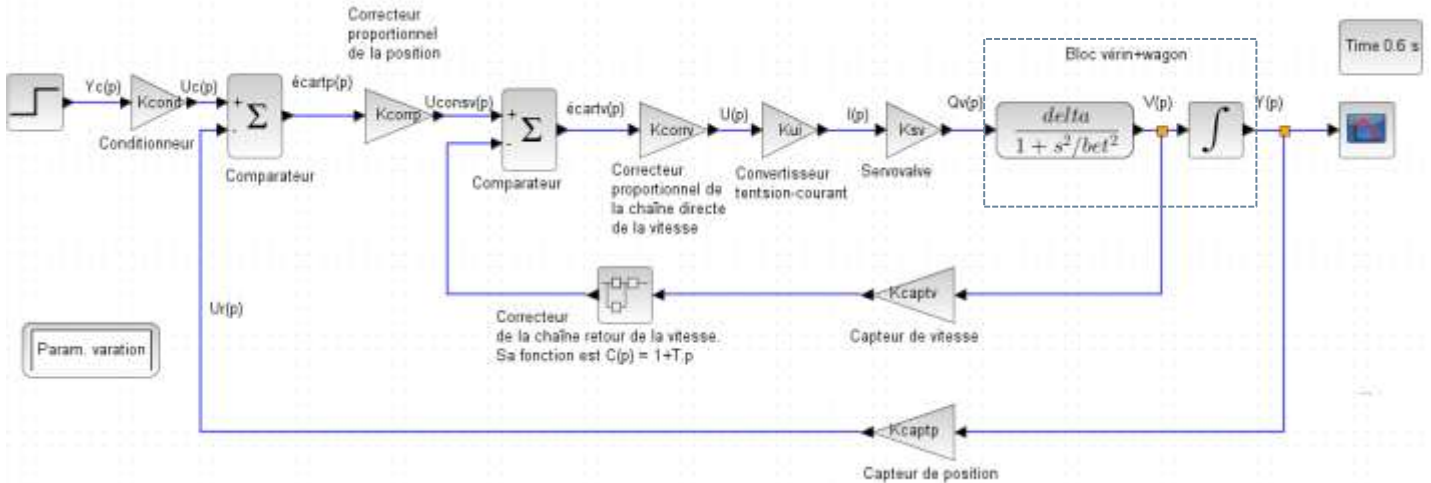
Correcteur proportionnel de la position

Bloc vérin+wagon

Time 0.6 s

Yc(p)

Kcond

Uc(p)

+

-

$\Sigma$

écartp(p)

Kcorp

Uconsv(p)

+

-

$\Sigma$

écartv(p)

Kcorv

U(p)

Kui

I(p)

Ksv

Qv(p)

$\frac{delta}{1+s^2/bet^2}$

V(p)

$\int$

Y(p)

Conditionneur

Comparateur

Comparateur

Correcteur proportionnel de la chaîne directe de la vitesse

Convertisseur tentsion-courant

Servovalve

Ur(p)

Correcteur de la chaîne retour de la vitesse. Sa fonction est C(p) = 1+T.p

Kcaptv

Capteur de vitesse

Param. variation

Kcaptp

Capteur de position